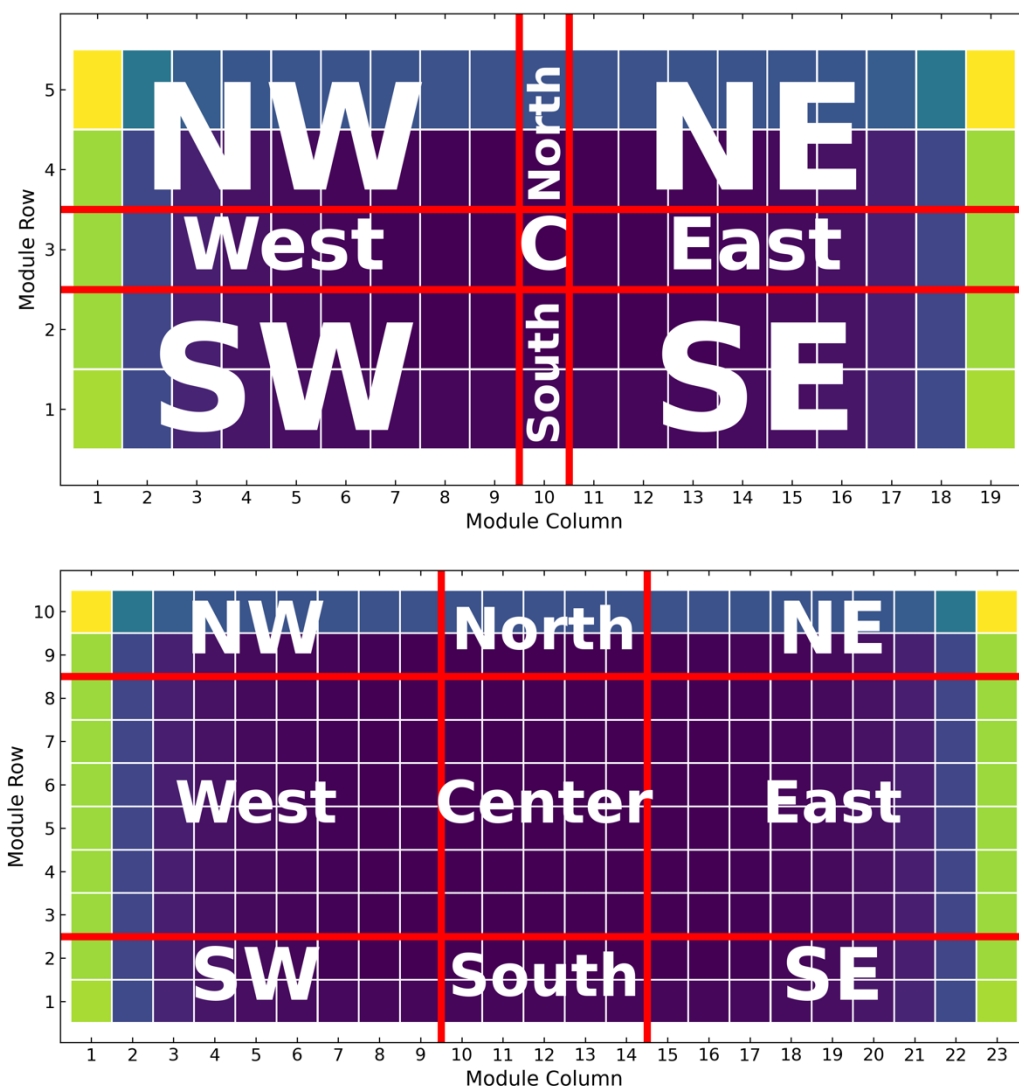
NW
North
NE
West
C
East
SW
South
SE

5
4
3
2
1
Module Row

1 2 3 4 5 6 7 8 9 10 11 12 13 14 15 16 17 18 19
Module Column

NW
North
NE
West
Center
East
SW
South
SE

10
9
8
7
6
5
4
3
2
1
Module Row

1 2 3 4 5 6 7 8 9 10 11 12 13 14 15 16 17 18 19 20 21 22 23
Module Column